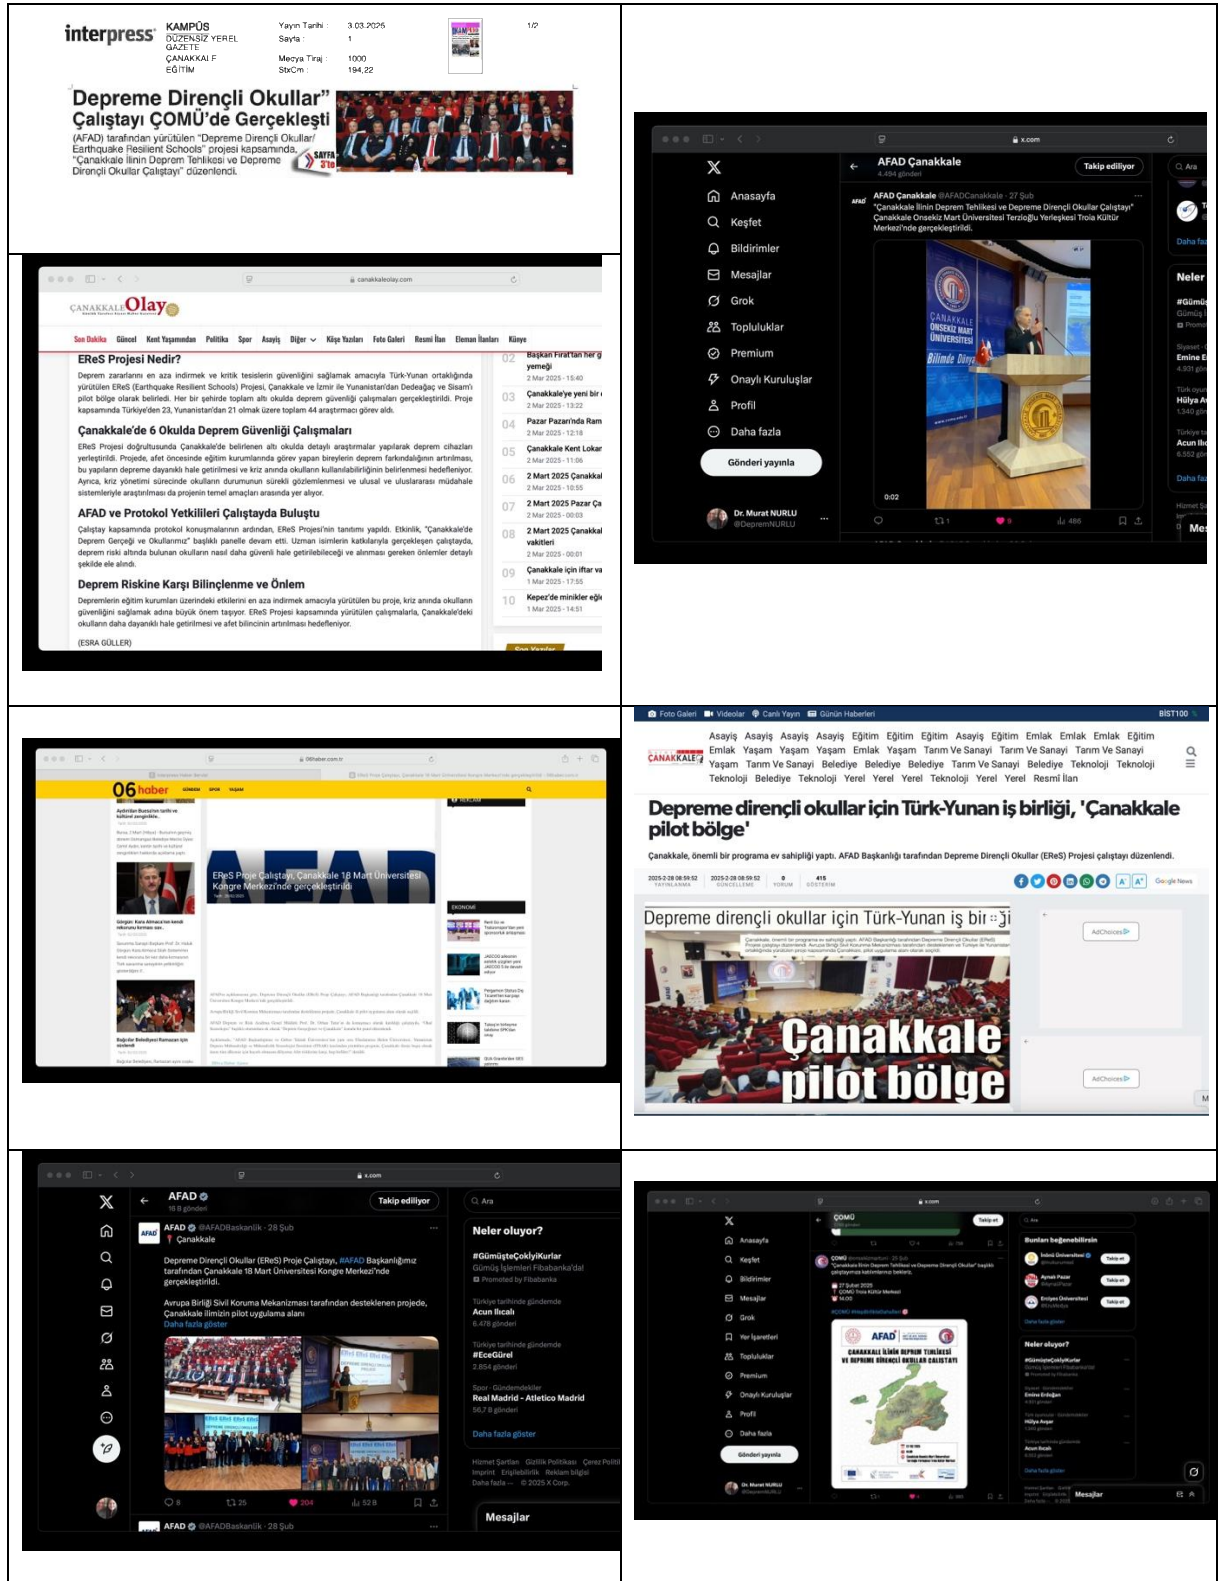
interpress KAMPÜS DÜZENSİZ YEREL GAZETE ÇANAKKALE EĞİTİM
Yayın Tarihi : 3.03.2025
Sayfa : 1
Medya Tirajı : 1000
StxCm : 194,22
1/2

Depreme Dirençli Okullar" Çalıştayı ÇOMÜ'de Gerçekleşti
(AFAD) tarafından yürütülen "Depreme Dirençli Okullar/ Earthquake Resilient Schools" projesi kapsamında, "Çanakkale İlinin Deprem Tehlikesi ve Depreme Dirençli Okullar Çalıştayı" düzenlendi.
SAYFA 2'de

x.com
AFAD Çanakkale
4.494 gönderi
Takip ediliyor
Anasayfa
Keşfet
Bildirimler
Mesajlar
Grok
Topluluklar
Premium
Onaylı Kuruluşlar
Profil
Daha fazla
Gönderi yayınla
Dr. Murat NURLU @DepremNURLU
AFAD Çanakkale @AFADCanakkale · 27 Şub
"Çanakkale İlinin Deprem Tehlikesi ve Depreme Dirençli Okullar Çalıştayı" Çanakkale Onsekiz Mart Üniversitesi Terzioğlu Yerleşkesi Troia Kültür Merkezi'nde gerçekleştirildi.
ÇANAKKALE ONSEKİZ MART ÜNİVERSİTESİ
0:02
1
486
Ara
Neler
Daha fazla

canakkaleolay.com
ÇANAKKALE Olay
Son Dakika Güncel Kent Yaşamından Politika Spor Asayiş Diğer Köşe Yazıları Foto Galeri Resmi İlan Eleman İlanları Künye
ERеS Projesi Nedir?
Deprem zararlarını en aza indirmek ve kritik tesislerin güvenliğini sağlamak amacıyla Türk-Yunan ortaklığında yürütülen EReS (Earthquake Resilient Schools) Projesi, Çanakkale ve İzmir ile Yunanistan'dan Dedeağaç ve Sisam'ı pilot bölge olarak belirledi. Her bir şehirde toplam altı okulda deprem güvenliği çalışmaları gerçekleştirildi. Proje kapsamında Türkiye'den 23, Yunanistan'dan 21 olmak üzere toplam 44 araştırmacı görev aldı.
Çanakkale'de 6 Okulda Deprem Güvenliği Çalışmaları
EReS Projesi doğrultusunda Çanakkale'de belirlenen altı okulda detaylı araştırmalar yapılarak deprem cihazları yerleştirildi. Projede, afet öncesinde eğitim kurumlarında görev yapan bireylerin deprem farkındalığının artırılması, bu yapıların depreme dayanıklı hale getirilmesi ve kriz anında okulların kullanılabilirliğinin belirlenmesi hedefleniyor. Ayrıca, kriz yönetimi sürecinde okulların durumunun sürekli gözlemlenmesi ve ulusal ve uluslararası müdahale sistemleriyle araştırılması da projenin temel amaçları arasında yer alıyor.
AFAD ve Protokol Yetkilileri Çalıştayda Buluştu
Çalıştay kapsamında protokol konuşmalarının ardından, EReS Projesi'nin tanıtımı yapıldı. Etkinlik, "Çanakkale'de Deprem Gerçeği ve Okullarımız" başlıklı panelle devam etti. Uzman isimlerin katıldığı panelde, Çanakkale'deki deprem riski altında bulunan okulların nasıl daha güvenli hale getirilebileceği ve alınması gereken önlemler detaylı şekilde ele alındı.
Deprem Riskine Karşı Bilinçlenme ve Önlem
Depremlerin eğitim kurumları üzerindeki etkilerini en aza indirmek amacıyla yürütülen bu proje, kriz anında okulların güvenliğini sağlamak adına büyük önem taşıyor. EReS Projesi kapsamında Çanakkale'deki okulların daha dayanıklı hale getirilmesi ve afet bilincinin artırılması hedefleniyor.
(ESRA GÜLLER)
02 Başkan Fıratlı'tan her g yemeği 2 Mar 2025 - 15:40
03 Çanakkale'ye yeni bir 2 Mar 2025 - 13:22
04 Pazar Pazarı'nda Ram 2 Mar 2025 - 12:18
05 Çanakkale Kent Lokan 2 Mar 2025 - 11:06
06 2 Mart 2025 Çanakkal 2 Mar 2025 - 10:55
07 2 Mart 2025 Pazar Ça 2 Mar 2025 - 00:03
08 2 Mart 2025 Çanakkal vakitleri 2 Mar 2025 - 00:01
09 Çanakkale için iftar va 1 Mar 2025 - 17:55
10 Kepez'de minikler eğl 1 Mar 2025 - 14:51

06haber.com.tr
06 haber
EReS Proje Çalıştayı, Çanakkale 18 Mart Üniversitesi Kongre Merkezi'nde gerçekleştirildi
EKONOMİ

Foto Galeri Videolar Canlı Yayın Günün Haberleri BİST100
ÇANAKKALE
Asayiş Asayiş Asayiş Asayiş Eğitim Eğitim Eğitim Eğitim Emlak Emlak Emlak Eğitim Emlak Yaşam Yaşam Yaşam Emlak Yaşam Tarım Ve Sanayi Tarım Ve Sanayi Tarım Ve Sanayi Yaşam Tarım Ve Sanayi Belediye Belediye Tarım Ve Sanayi Belediye Teknoloji Teknoloji Belediye Teknoloji Yerel Yerel Yerel Teknoloji Yerel Yerel Resmi İlan
Depreme dirençli okullar için Türk-Yunan iş birliği, 'Çanakkale pilot bölge'
Çanakkale, önemli bir programa ev sahipliği yaptı. AFAD Başkanlığı tarafından Depreme Dirençli Okullar (EReS) Projesi çalıştayı düzenlendi.
2025-2-28 08:59:52 YAYINLANMA 2025-2-28 08:59:52 GÜNCELLEME 0 YORUM 415 GÖSTERİM
Google News
Depreme dirençli okullar için Türk-Yunan iş bir
Çanakkale pilot bölge
AdChoices

x.com
AFAD
16 B gönderi
Takip ediliyor
AFAD @AFADBaskanlik · 28 Şub
Çanakkale
Depreme Dirençli Okullar (EReS) Proje Çalıştayı, #AFAD Başkanlığımız tarafından Çanakkale 18 Mart Üniversitesi Kongre Merkezi'nde gerçekleştirildi.
Avrupa Birliği Sivil Koruma Mekanizması tarafından desteklenen projede, Çanakkale ilimizin pilot uygulama alanı
Daha fazla göster
8 25 204 52 B
AFAD @AFADBaskanlik · 28 Şub
Ara
Neler oluyor?
#GümüşteÇokyılKurlar
Gümüş İşlemleri Fibabanka'da!
Promoted by Fibabanka
Türkiye tarihinde gündemde
Acun Ilıcalı
6.478 gönderi
Türkiye tarihinde gündemde
#EceGürel
2.854 gönderi
Spor · Gündemdekiler
Real Madrid - Atletico Madrid
56,7 B gönderi
Daha fazla göster
Hizmet Şartları Gizlilik Politikası Çerez Politikası Imprint Erişilebilirlik Reklam bilgisi Daha fazla ... © 2025 X Corp.
Mesajlar

x.com
ÇOMÜ
Takip et
Anasayfa
Keşfet
Bildirimler
Mesajlar
Grok
Yer İşaretleri
Topluluklar
Premium
Onaylı Kuruluşlar
Profil
Daha fazla
Gönderi yayınla
Dr. Murat NURLU @DepremNURLU
ÇOMÜ
"Çanakkale İlinin Deprem Tehlikesi ve Depreme Dirençli Okullar" başlıklı çalıştayımıza katılımlarınızı bekleriz.
27 Şubat 2025
ÇOMÜ Troia Kültür Merkezi
14:00
AFAD
ÇANAKKALE İLİNİN DEPREM TEHLİKESİ VE DEPREME DİRENÇLİ OKULLAR ÇALIŞTAYI
Ara
Bunları beğenebilirsin
İnönü Üniversitesi
Takip et
Aynalı Pazar
Takip et
Erciyes Üniversitesi
Takip et
Daha fazla göster
Neler oluyor?
#GümüşteÇokyılKurlar
Hülya Avşar
Acun Ilıcalı
Daha fazla göster
Mesajlar